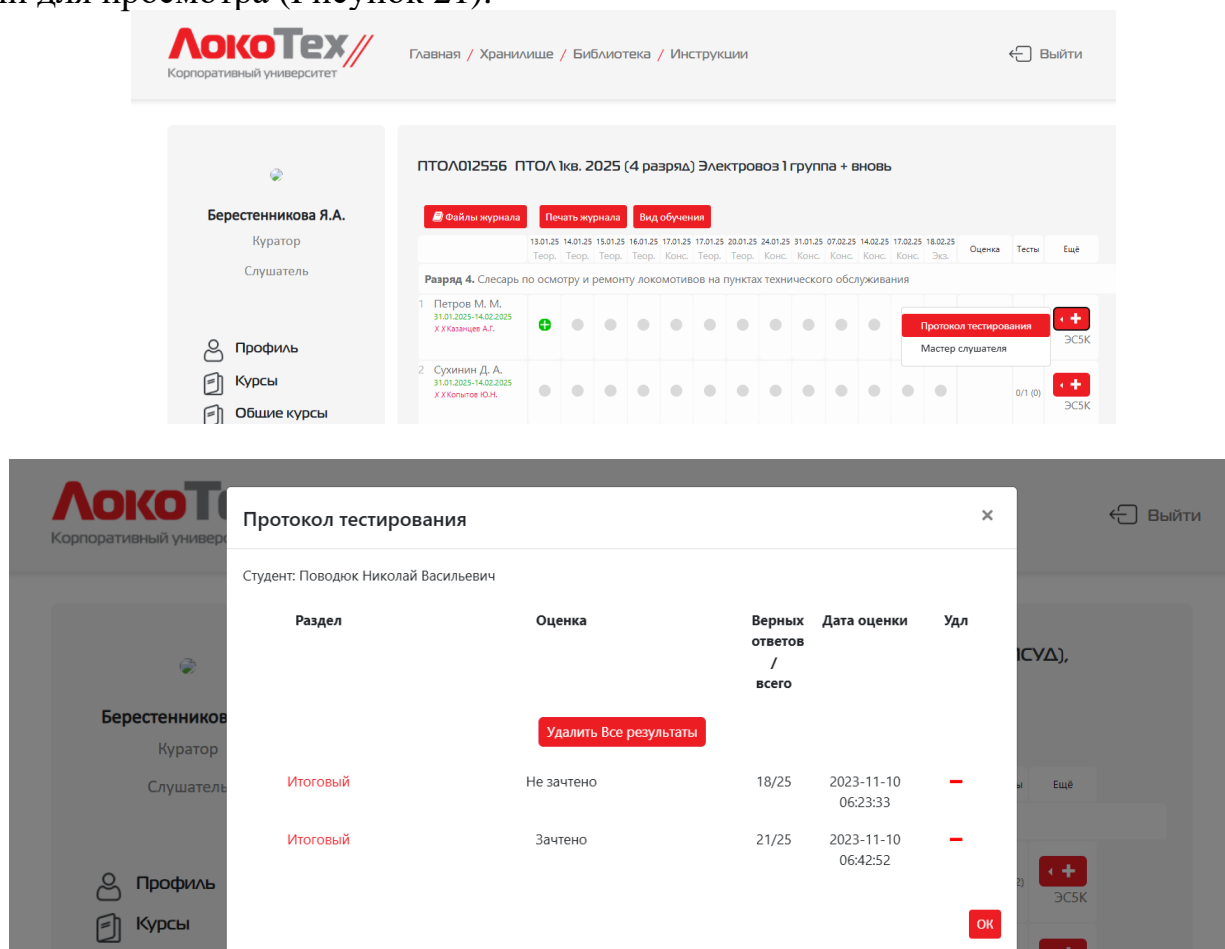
и для просмотра (Рисунок 21).

ЛокоТех
Корпоративный университет

Главная / Хранилище / Библиотека / Инструкции

Выйти

Берестенникова Я.А.
Куратор
Слушатель

Профиль
Курсы
Общие курсы

ПТОЛ012556 ПТОЛ 1кв. 2025 (4 разряд) Электровоз 1 группа + вновь

Файлы журнала
Печать журнала
Вид обучения

| | 13.01.25 Теор. | 14.01.25 Теор. | 15.01.25 Теор. | 16.01.25 Теор. | 17.01.25 Конс. | 17.01.25 Теор. | 20.01.25 Теор. | 24.01.25 Конс. | 31.01.25 Конс. | 07.02.25 Конс. | 14.02.25 Конс. | 17.02.25 Конс. | 18.02.25 Экз. | Оценка | Тесты | Ещё |
|---|---|---|---|---|---|---|---|---|---|---|---|---|---|---|---|---|

Разряд 4. Слесарь по осмотру и ремонту локомотивов на пунктах технического обслуживания

1 Петров М. М. 31.01.2025-14.02.2025 Х Х Казанцев А.Г.
Протокол тестирования
Мастер слушателя
ЭС5К

2 Сухинин Д. А. 31.01.2025-14.02.2025 Х Х Копытов Ю.Н.
0/1 (0)
ЭС5К

ЛокоТ
Корпоративный универс
Выйти

Протокол тестирования
×

Студент: Поводюк Николай Васильевич

| Раздел | Оценка | Верных ответов / всего | Дата оценки | Удл |
|---|---|---|---|---|
| Итоговый | Не зачтено | 18/25 | 2023-11-10 06:23:33 | − |
| Итоговый | Зачтено | 21/25 | 2023-11-10 06:42:52 | − |

Удалить Все результаты

ОК

СУД),
Берестенников
Куратор
Слушатель
Ещё
Профиль
Курсы
ЭС5К